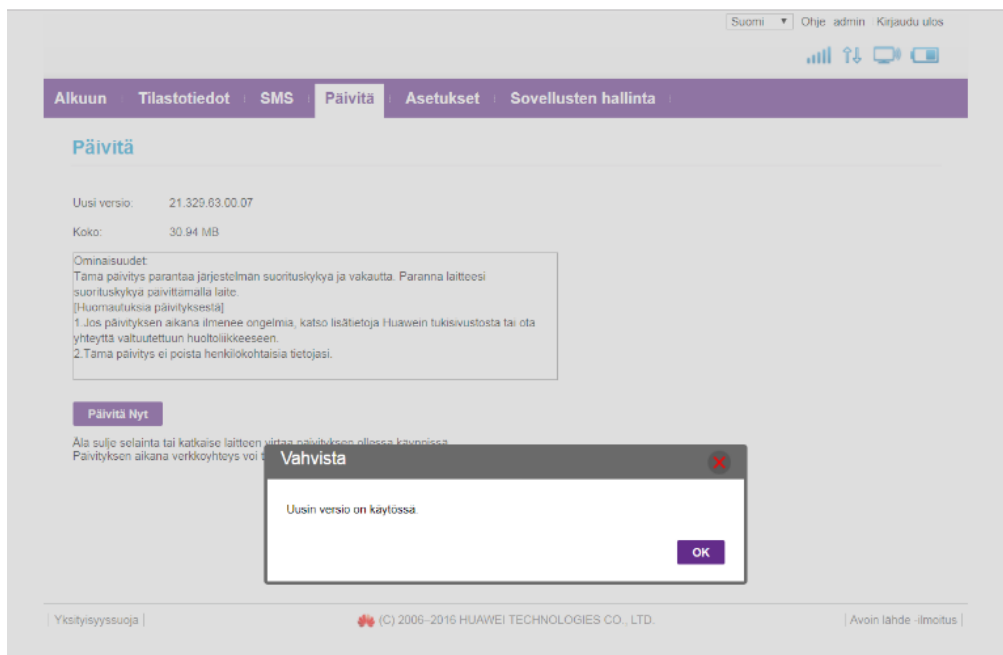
Suomi ▼ | Ohje | admin | Kirjaudu ulos

Alkuun | Tilastotiedot | SMS | Päivitä | Asetukset | Sovellusten hallinta

Päivitä

Uusi versio: 21.329.63.00.07

Koko: 30.94 MB

Ominaisuudet:
Tämä päivitys parantaa järjestelmän suorituskykyä ja vakautta. Paranna laitteesi suorituskykyä päivittämällä laite.
[Huomautuksia päivityksestä]
1.Jos päivityksen aikana ilmenee ongelmia, katso lisätietoja Huawein tukisivustosta tai ota yhteyttä valtuutettuun huoltoliikkeeseen.
2.Tämä päivitys ei poista henkilökohtaisia tietojasi.

Päivitä Nyt

Älä sulje selainta tai katkaise laitteen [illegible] päivityksen ollessa käynnissä.
Päivityksen aikana verkkoyhteys voi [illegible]

Vahvista

Uusin versio on käytössä.

OK

| Yksityisyyssuoja |

(C) 2006-2016 HUAWEI TECHNOLOGIES CO., LTD.

| Avoin lähde -ilmoitus |